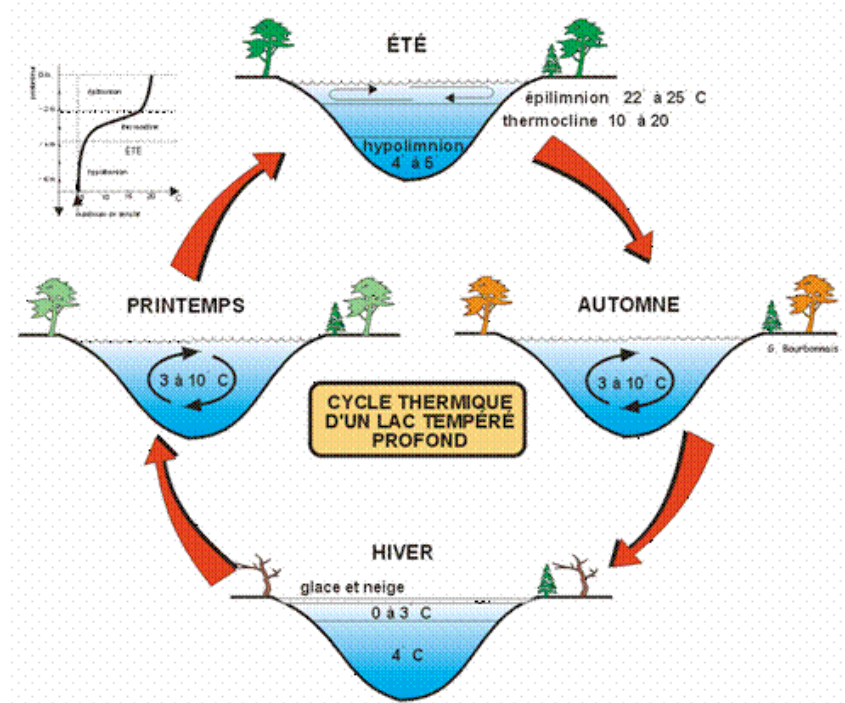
ÉTÉ

épilimnion 22 à 25 C
thermocline 10 à 20
hypolimnion
4 à 5

profondeur
0 m
épilimnion
-2 m
thermocline
-4 m
ÉTÉ
hypolimnion
-6 m
10
15
20
C
maximum de densité

PRINTEMPS
3 à 10 C

AUTOMNE
G. Bourbonnais
3 à 10 C

CYCLE THERMIQUE D'UN LAC TEMPÉRÉ PROFOND

HIVER
glace et neige
0 à 3 C
4 C